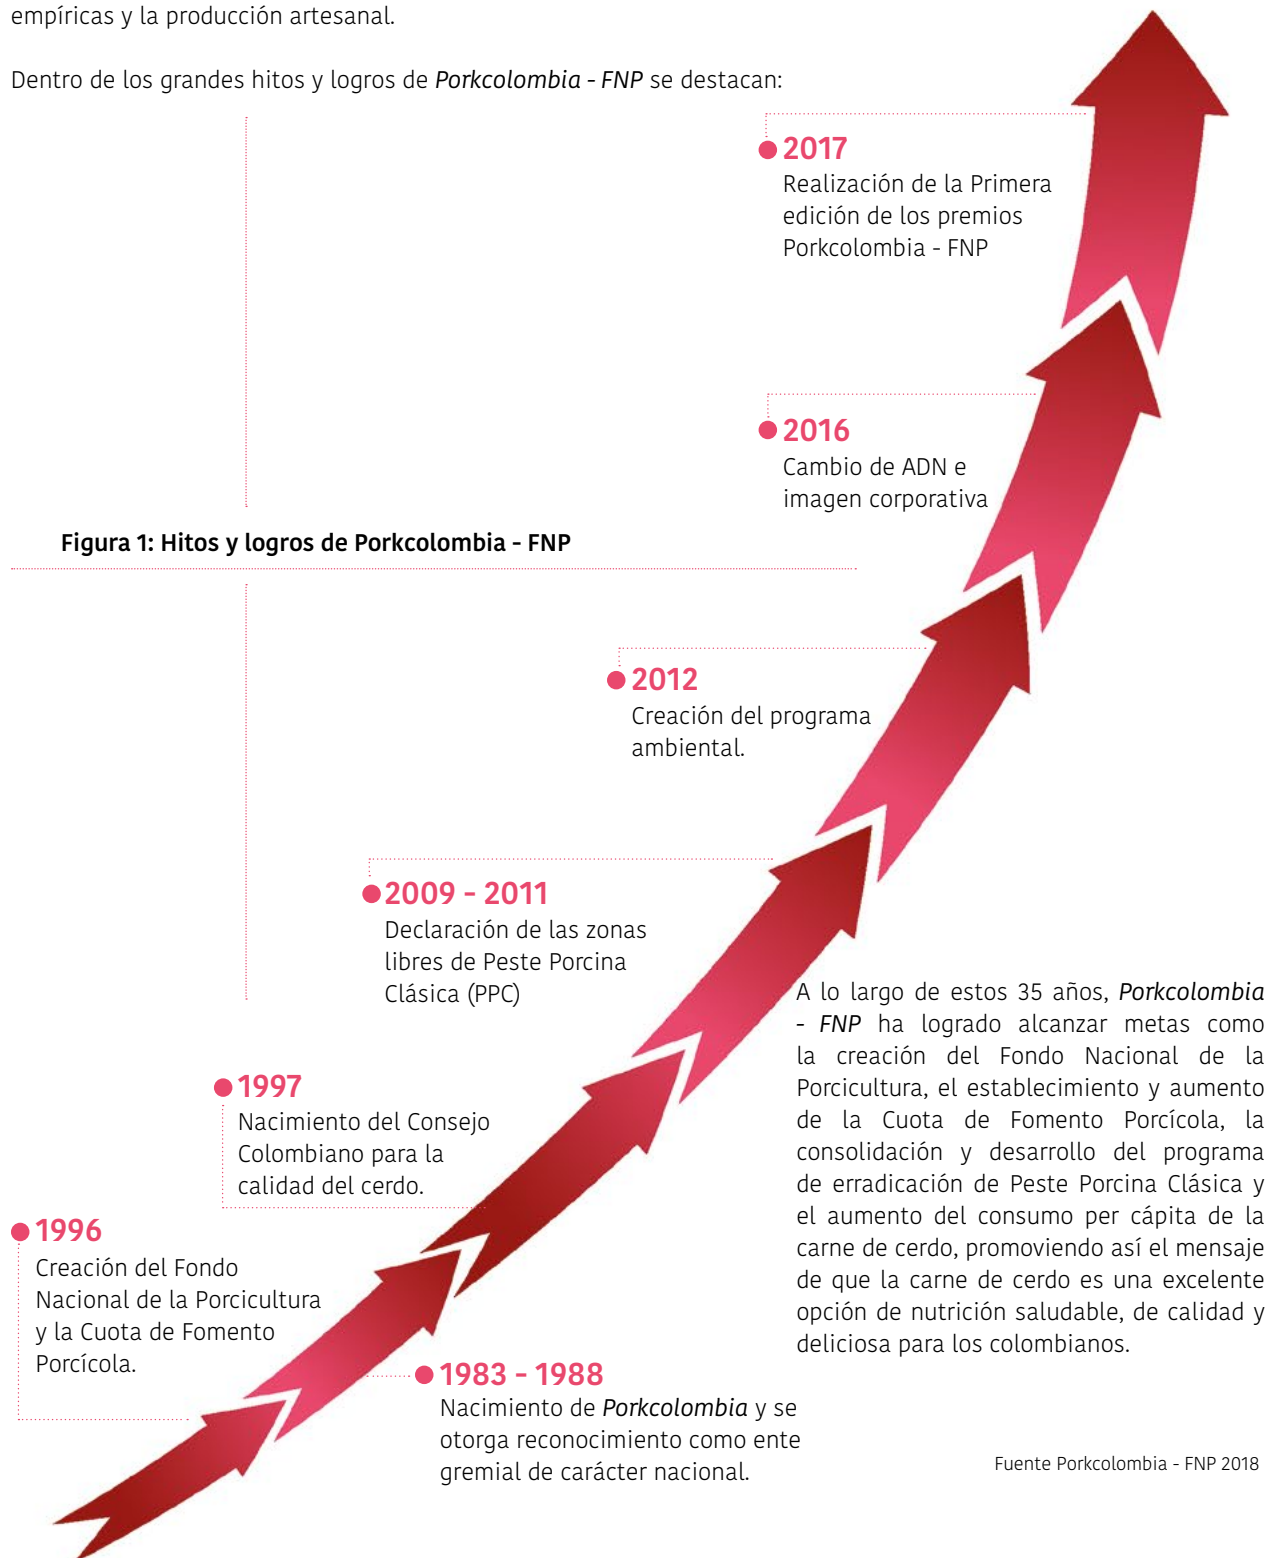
empíricas y la producción artesanal.

Dentro de los grandes hitos y logros de *Porkcolombia - FNP* se destacan:

**Figura 1: Hitos y logros de Porkcolombia - FNP**

2017
Realización de la Primera edición de los premios Porkcolombia - FNP

2016
Cambio de ADN e imagen corporativa

2012
Creación del programa ambiental.

2009 - 2011
Declaración de las zonas libres de Peste Porcina Clásica (PPC)

1997
Nacimiento del Consejo Colombiano para la calidad del cerdo.

1996
Creación del Fondo Nacional de la Porcicultura y la Cuota de Fomento Porcícola.

1983 - 1988
Nacimiento de *Porkcolombia* y se otorga reconocimiento como ente gremial de carácter nacional.

A lo largo de estos 35 años, *Porkcolombia - FNP* ha logrado alcanzar metas como la creación del Fondo Nacional de la Porcicultura, el establecimiento y aumento de la Cuota de Fomento Porcícola, la consolidación y desarrollo del programa de erradicación de Peste Porcina Clásica y el aumento del consumo per cápita de la carne de cerdo, promoviendo así el mensaje de que la carne de cerdo es una excelente opción de nutrición saludable, de calidad y deliciosa para los colombianos.

Fuente Porkcolombia - FNP 2018